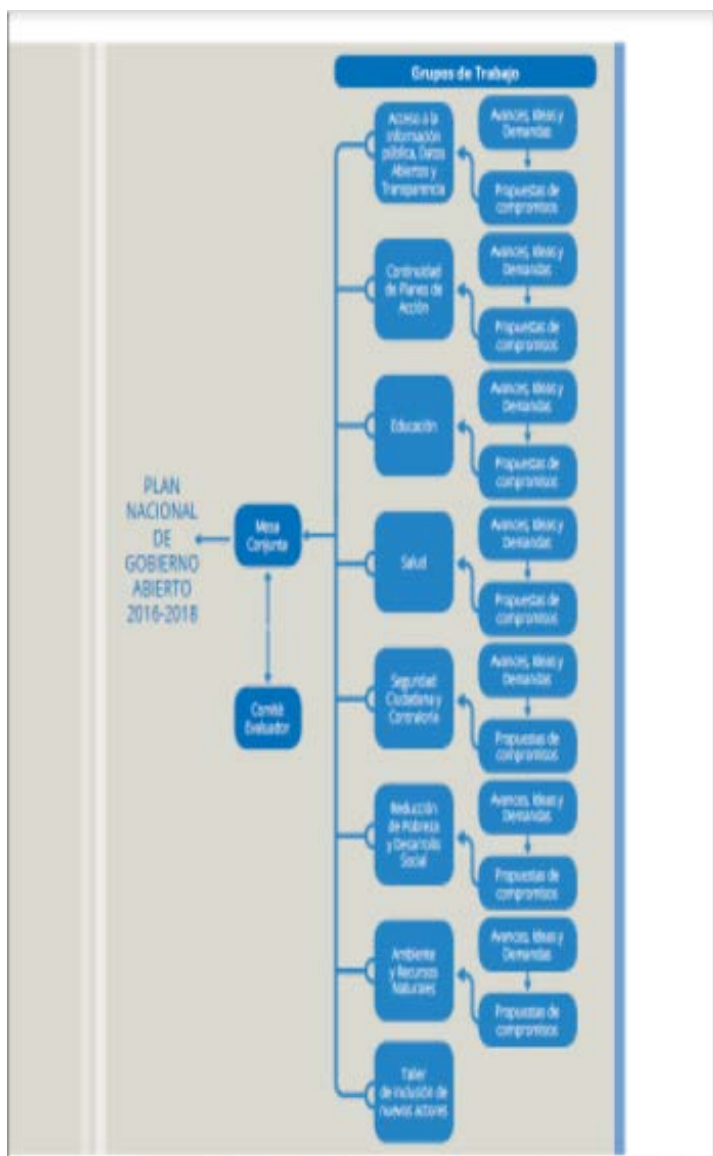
Grupos de Trabajo

PLAN NACIONAL DE GOBIERNO ABIERTO 2016-2018

Mesa Conjunta

Comité Evaluador

Acceso a la información pública, Datos Abiertos y Transparencia

Avances, Ideas y Demandas

Propuestas de compromisos

Continuidad de Planes de Acción

Avances, Ideas y Demandas

Propuestas de compromisos

Educación

Avances, Ideas y Demandas

Propuestas de compromisos

Salud

Avances, Ideas y Demandas

Propuestas de compromisos

Seguridad Ciudadana y Contraloría

Avances, Ideas y Demandas

Propuestas de compromisos

Reducción de Pobreza y Desarrollo Social

Avances, Ideas y Demandas

Propuestas de compromisos

Ambiente y Recursos Naturales

Avances, Ideas y Demandas

Propuestas de compromisos

Taller de inclusión de nuevos actores